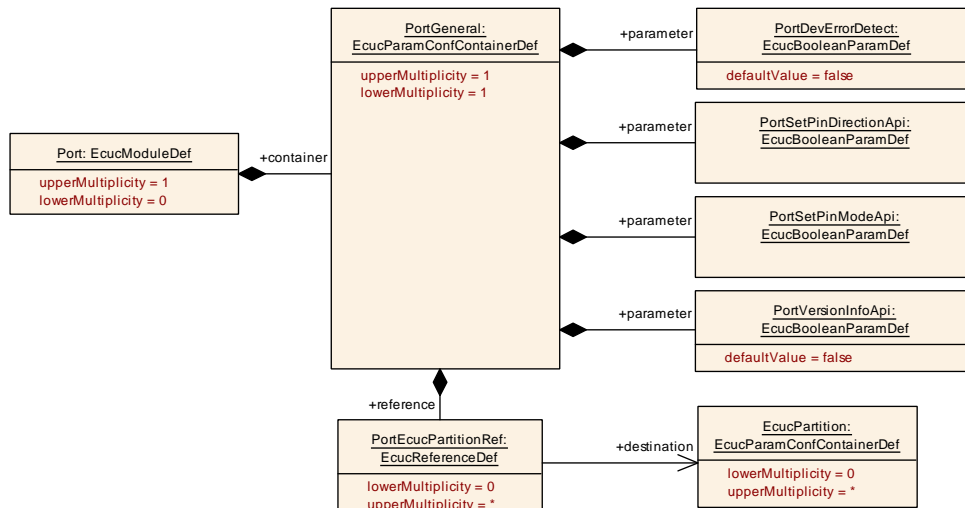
Port: EcucModuleDef

upperMultiplicity = 1
lowerMultiplicity = 0

+container

PortGeneral:
EcucParamConfContainerDef

upperMultiplicity = 1
lowerMultiplicity = 1

+parameter

PortDevErrorDetect:
EcucBooleanParamDef

defaultValue = false

+parameter

PortSetPinDirectionApi:
EcucBooleanParamDef

+parameter

PortSetPinModeApi:
EcucBooleanParamDef

+parameter

PortVersionInfoApi:
EcucBooleanParamDef

defaultValue = false

+reference

PortEcucPartitionRef:
EcucReferenceDef

lowerMultiplicity = 0
upperMultiplicity = *

+destination

EcucPartition:
EcucParamConfContainerDef

lowerMultiplicity = 0
upperMultiplicity = *